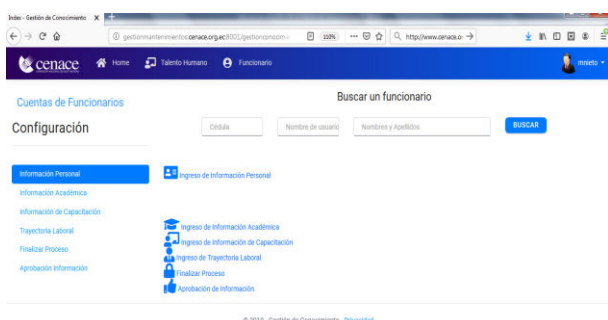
Inicio - Gestión de Conocimiento ×
gestionmantenimientos.cenace.org.ec:8001/gestionconocimi 110% http://www.cenace.o
cenace Home Talento Humano Funcionario mnieto
Cuentas de Funcionarios
Configuración
Buscar un funcionario
Cédula Nombre de usuario Nombres y Apellidos BUSCAR
Información Personal
Información Académica
Información de Capacitación
Trayectoria Laboral
Finalizar Proceso
Aprobación Información
Ingreso de Información Personal
Ingreso de Información Académica
Ingreso de Información de Capacitación
Ingreso de Trayectoria Laboral
Finalizar Proceso
Aprobación de Información
© 2019 - Gestión de Conocimiento - Privacidad